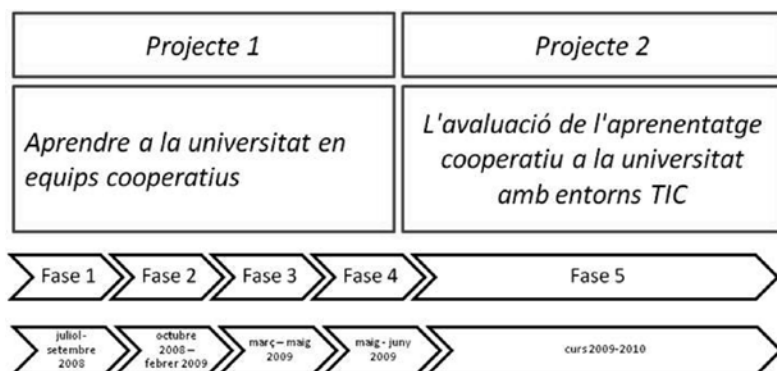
Projecte 1

Projecte 2

Aprendre a la universitat en equips cooperatius

L'avaluació de l'aprenentatge cooperatiu a la universitat amb entorns TIC

Fase 1

Fase 2

Fase 3

Fase 4

Fase 5

juliol - setembre 2008

octubre 2008 – febrer 2009

març – maig 2009

maig - juny 2009

curs 2009-2010